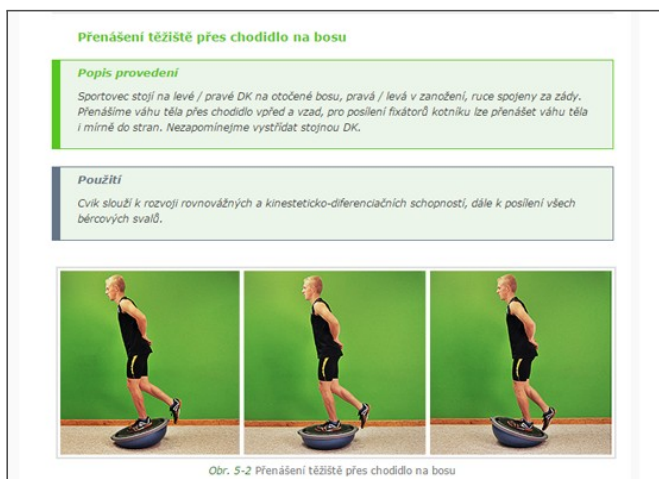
Přenášení těžiště přes chodidlo na bosu

Popis provedení

Sportovec stojí na levé / pravé DK na otočené bosu, pravá / levá v zanožení, ruce spojeny za zády. Přenášíme váhu těla přes chodidlo vpřed a vzad, pro posílení fixátorů kotníku lze přenášet váhu těla i mírně do stran. Nezapomínejme vystřídat stojnou DK.

Použití

Cvik slouží k rozvoji rovnovážných a kinesteticko-diferenciačních schopností, dále k posílení všech bércových svalů.

Obr. 5-2 Přenášení těžiště přes chodidlo na bosu